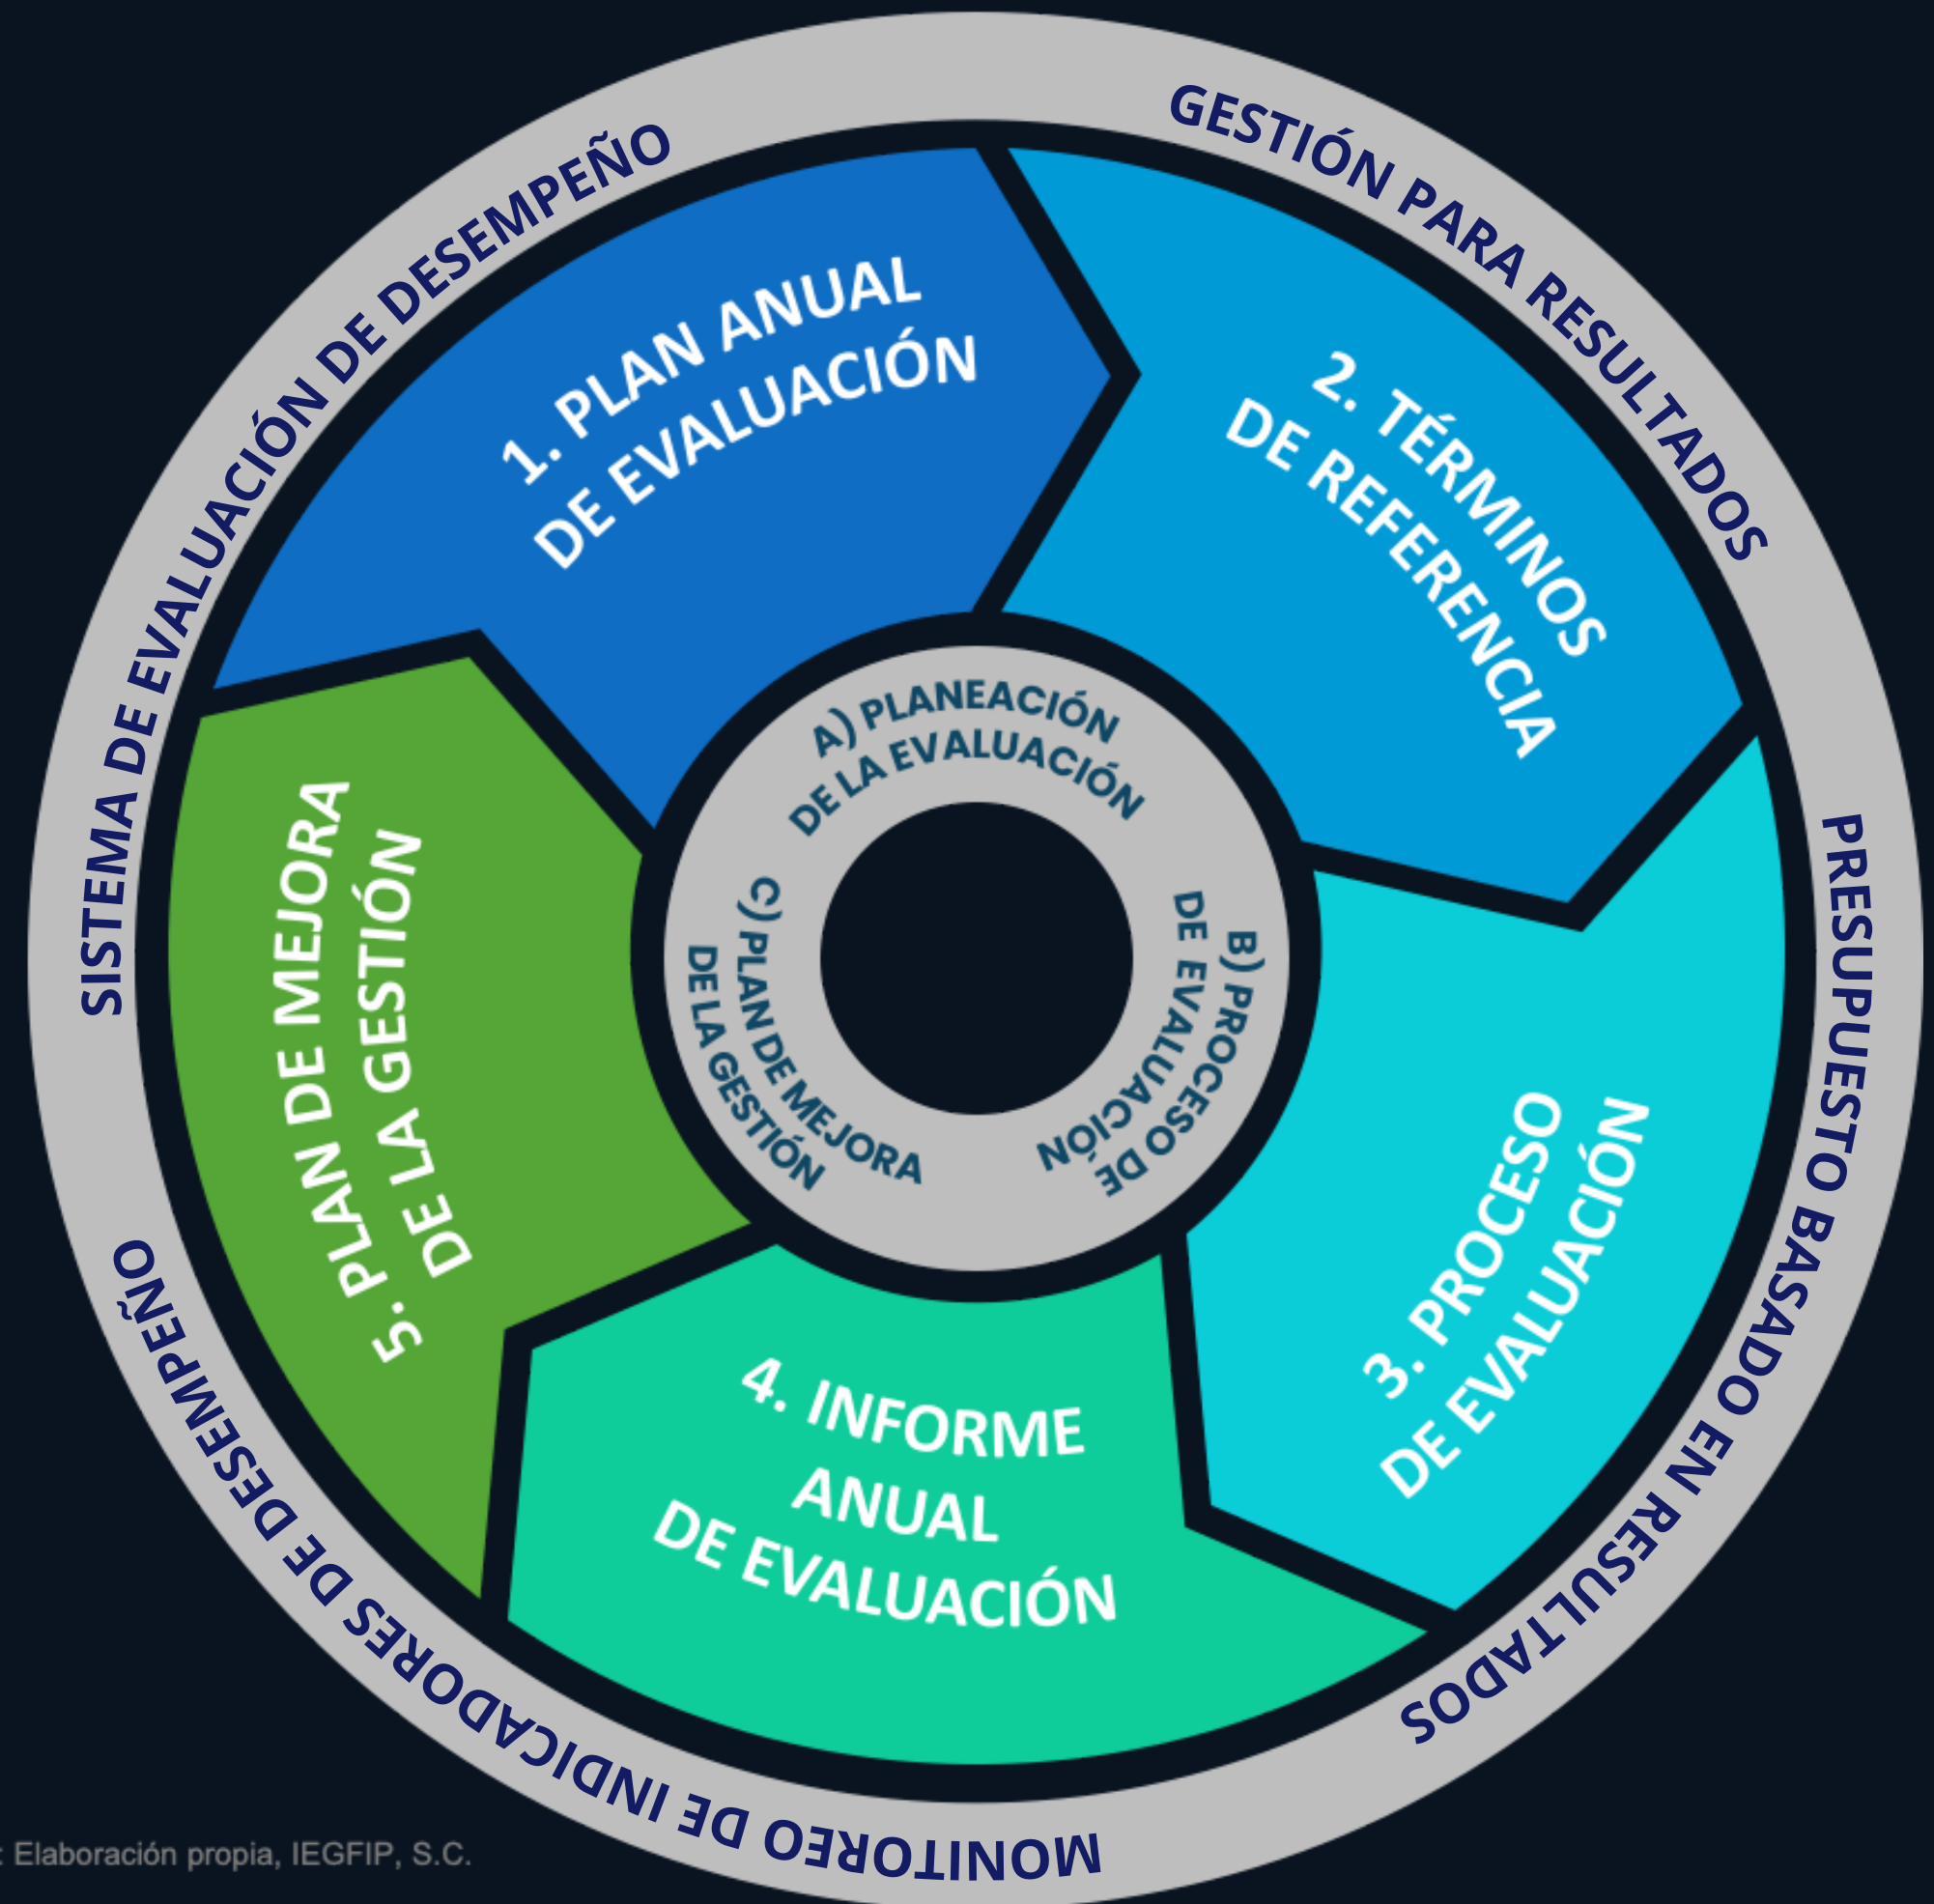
SISTEMA DE EVALUACIÓN DE DESEMPEÑO

GESTIÓN PARA RESULTADOS

PRESUPUESTO BASADO EN RESULTADOS

MONITOREO DE INDICADORES DE DESEMPEÑO

1. PLAN ANUAL DE EVALUACIÓN

2. TÉRMINOS DE REFERENCIA

3. PROCESO DE EVALUACIÓN

4. INFORME ANUAL DE EVALUACIÓN

5. PLAN DE MEJORA DE LA GESTIÓN

A) PLANEACIÓN DE LA EVALUACIÓN

B) PROCESO DE EVALUACIÓN

C) PLAN DE MEJORA DE LA GESTIÓN

: Elaboración propia, IEGFIP, S.C.